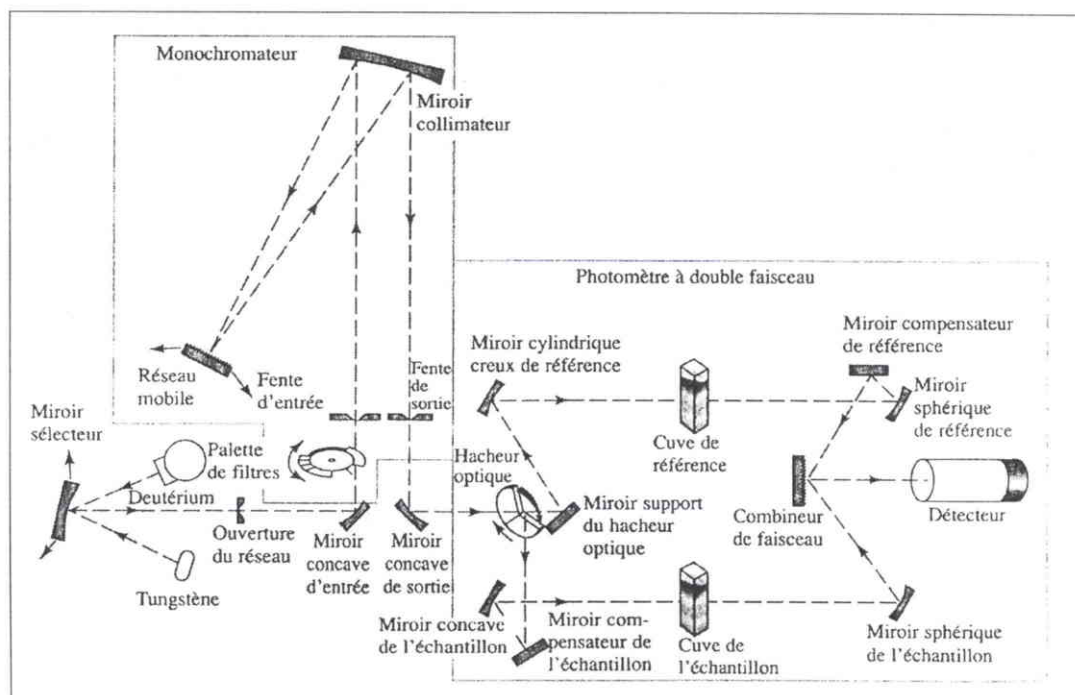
Monochromateur

Miroir collimateur

Photomètre à double faisceau

Réseau mobile

Fente d'entrée

Fente de sortie

Miroir cylindrique creux de référence

Miroir compensateur de référence

Miroir sphérique de référence

Miroir sélecteur

Palette de filtres

Hacheur optique

Cuve de référence

Deutérium

Ouverture du réseau

Miroir concave d'entrée

Miroir concave de sortie

Miroir support du hacheur optique

Combineur de faisceau

Détecteur

Tungstène

Miroir concave de l'échantillon

Miroir compensateur de l'échantillon

Cuve de l'échantillon

Miroir sphérique de l'échantillon